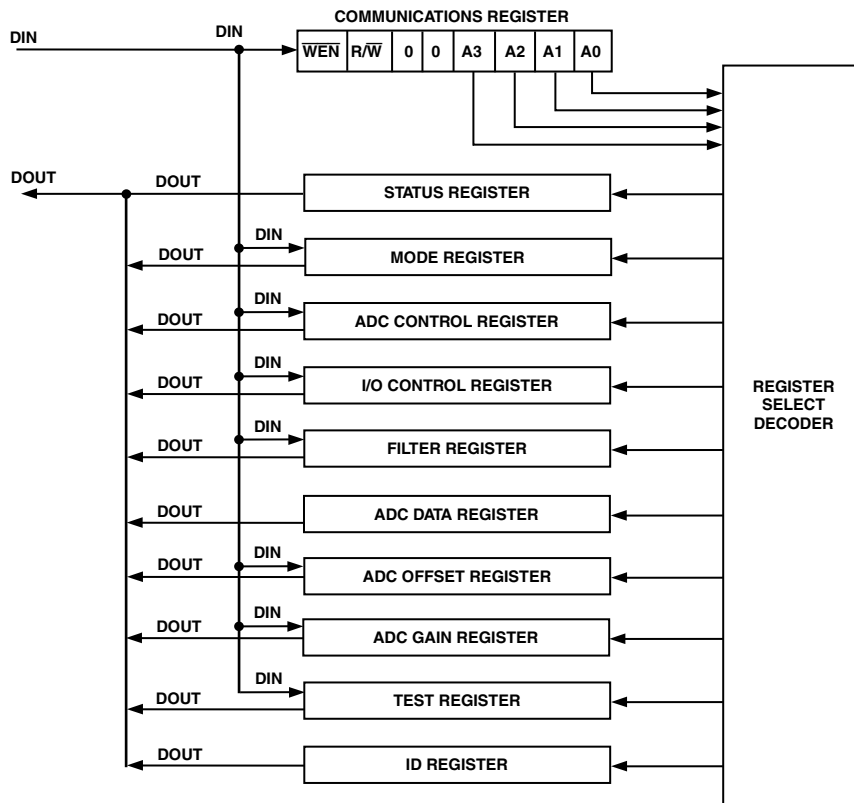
COMMUNICATIONS REGISTER

DIN

DIN

| $\overline{WEN}$ | R/$\overline{W}$ | 0 | 0 | A3 | A2 | A1 | A0 |
|---|---|---|---|---|---|---|---|

DOUT

DOUT

STATUS REGISTER

DIN

DOUT

MODE REGISTER

DIN

DOUT

ADC CONTROL REGISTER

DIN

DOUT

I/O CONTROL REGISTER

DIN

DOUT

FILTER REGISTER

DOUT

ADC DATA REGISTER

DIN

DOUT

ADC OFFSET REGISTER

DIN

DOUT

ADC GAIN REGISTER

DIN

DOUT

TEST REGISTER

DOUT

ID REGISTER

REGISTER SELECT DECODER